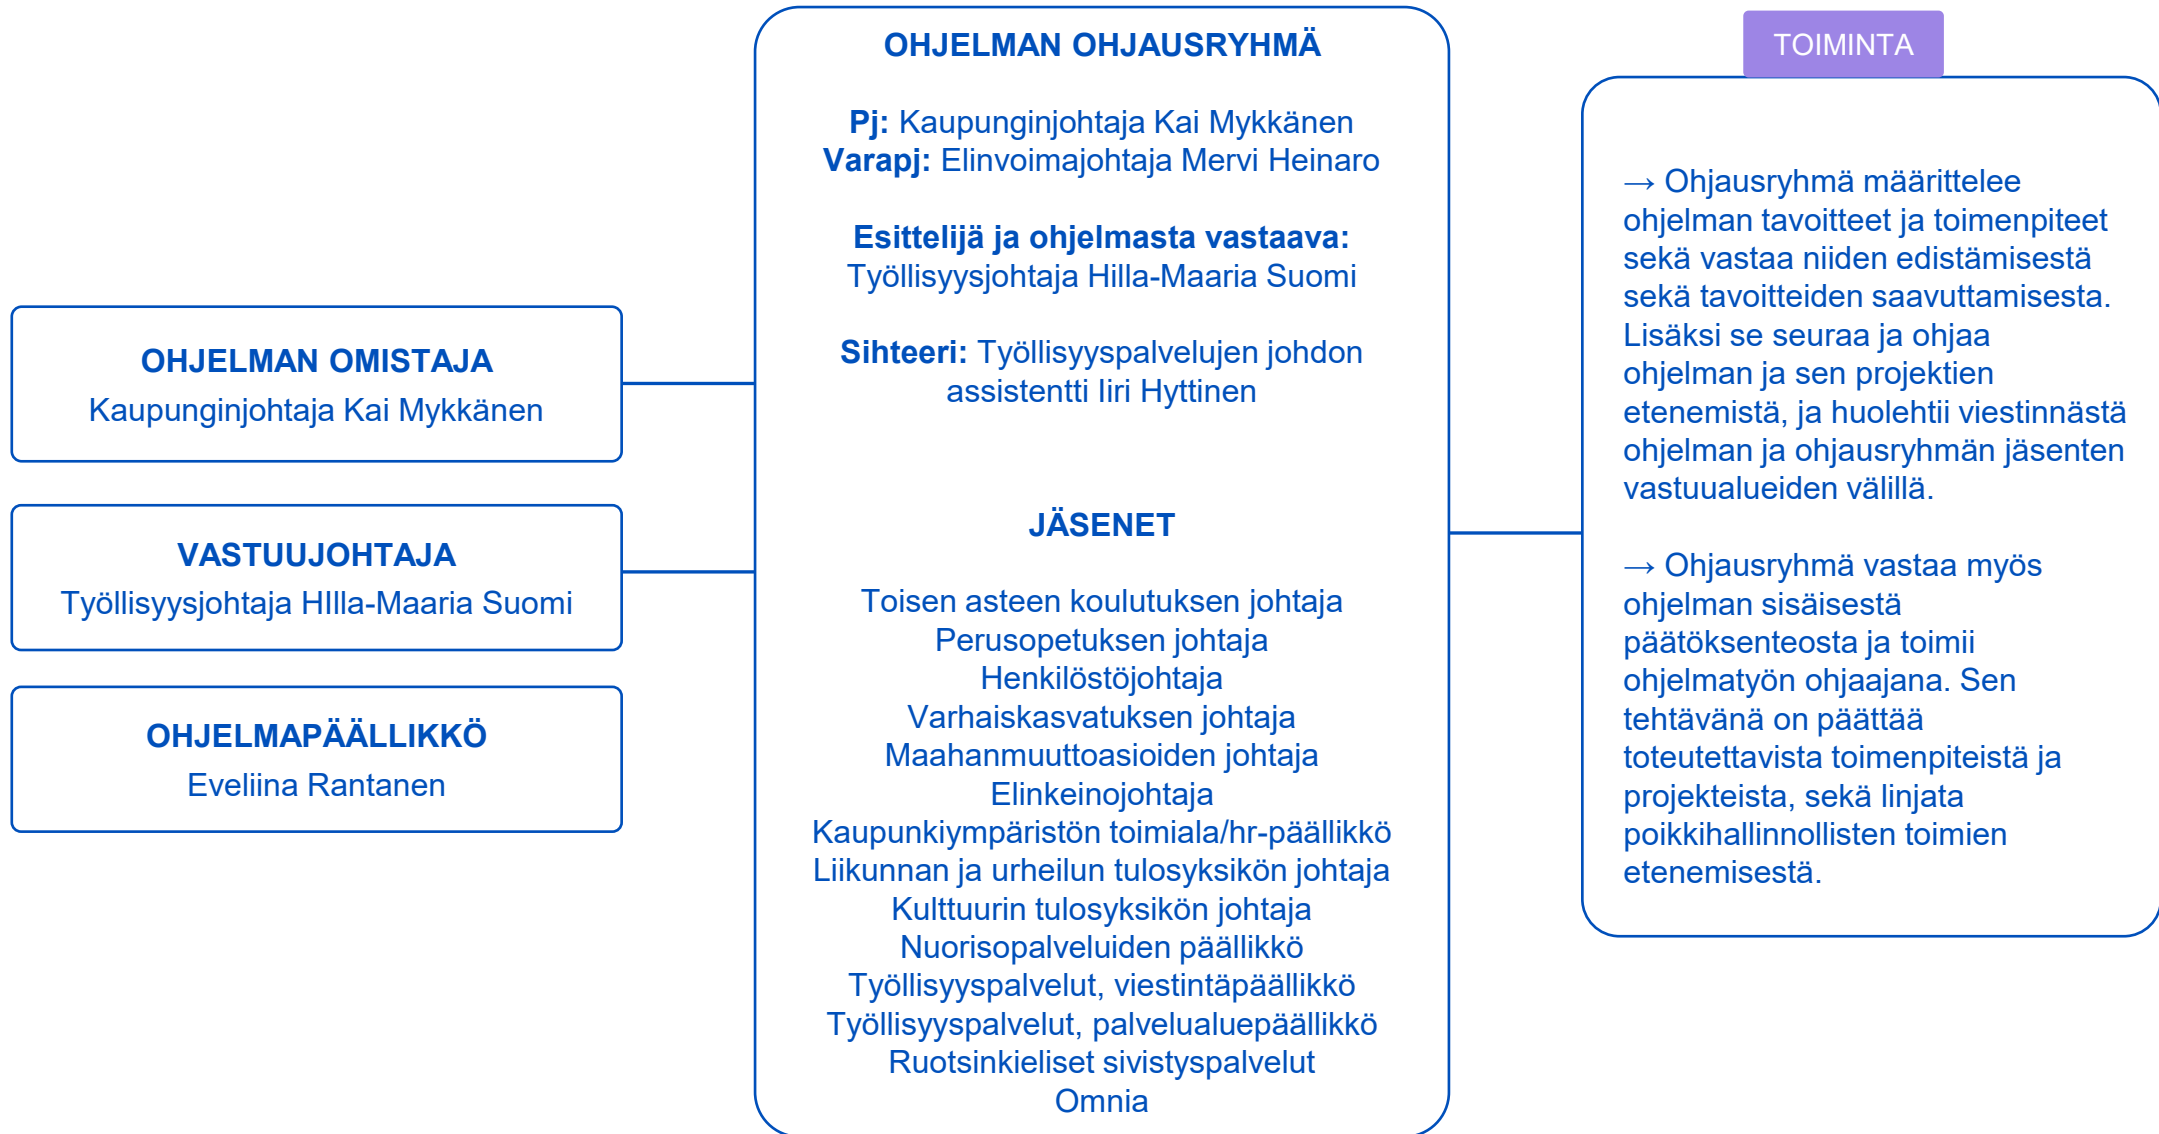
OHJELMAN OMISTAJA
Kaupunginjohtaja Kai Mykkänen

VASTUUJOHTAJA
Työllisyysjohtaja HIlla-Maaria Suomi

OHJELMAPÄÄLLIKKÖ
Eveliina Rantanen

OHJELMAN OHJAUSRYHMÄ

Pj: Kaupunginjohtaja Kai Mykkänen
Varapj: Elinvoimajohtaja Mervi Heinaro

Esittelijä ja ohjelmasta vastaava:
Työllisyysjohtaja Hilla-Maaria Suomi

Sihteeri: Työllisyyspalvelujen johdon assistentti Iiri Hyttinen

JÄSENET

Toisen asteen koulutuksen johtaja
Perusopetuksen johtaja
Henkilöstöjohtaja
Varhaiskasvatuksen johtaja
Maahanmuuttoasioiden johtaja
Elinkeinojohtaja
Kaupunkiympäristön toimiala/hr-päällikkö
Liikunnan ja urheilun tulosyksikön johtaja
Kulttuurin tulosyksikön johtaja
Nuorisopalveluiden päällikkö
Työllisyyspalvelut, viestintäpäällikkö
Työllisyyspalvelut, palvelualuepäällikkö
Ruotsinkieliset sivistyspalvelut
Omnia

TOIMINTA

→ Ohjausryhmä määrittelee ohjelman tavoitteet ja toimenpiteet sekä vastaa niiden edistämisestä sekä tavoitteiden saavuttamisesta. Lisäksi se seuraa ja ohjaa ohjelman ja sen projektien etenemistä, ja huolehtii viestinnästä ohjelman ja ohjausryhmän jäsenten vastuualueiden välillä.

→ Ohjausryhmä vastaa myös ohjelman sisäisestä päätöksenteosta ja toimii ohjelmatyön ohjaajana. Sen tehtävänä on päättää toteutettavista toimenpiteistä ja projekteista, sekä linjata poikkihallinnollisten toimien etenemisestä.